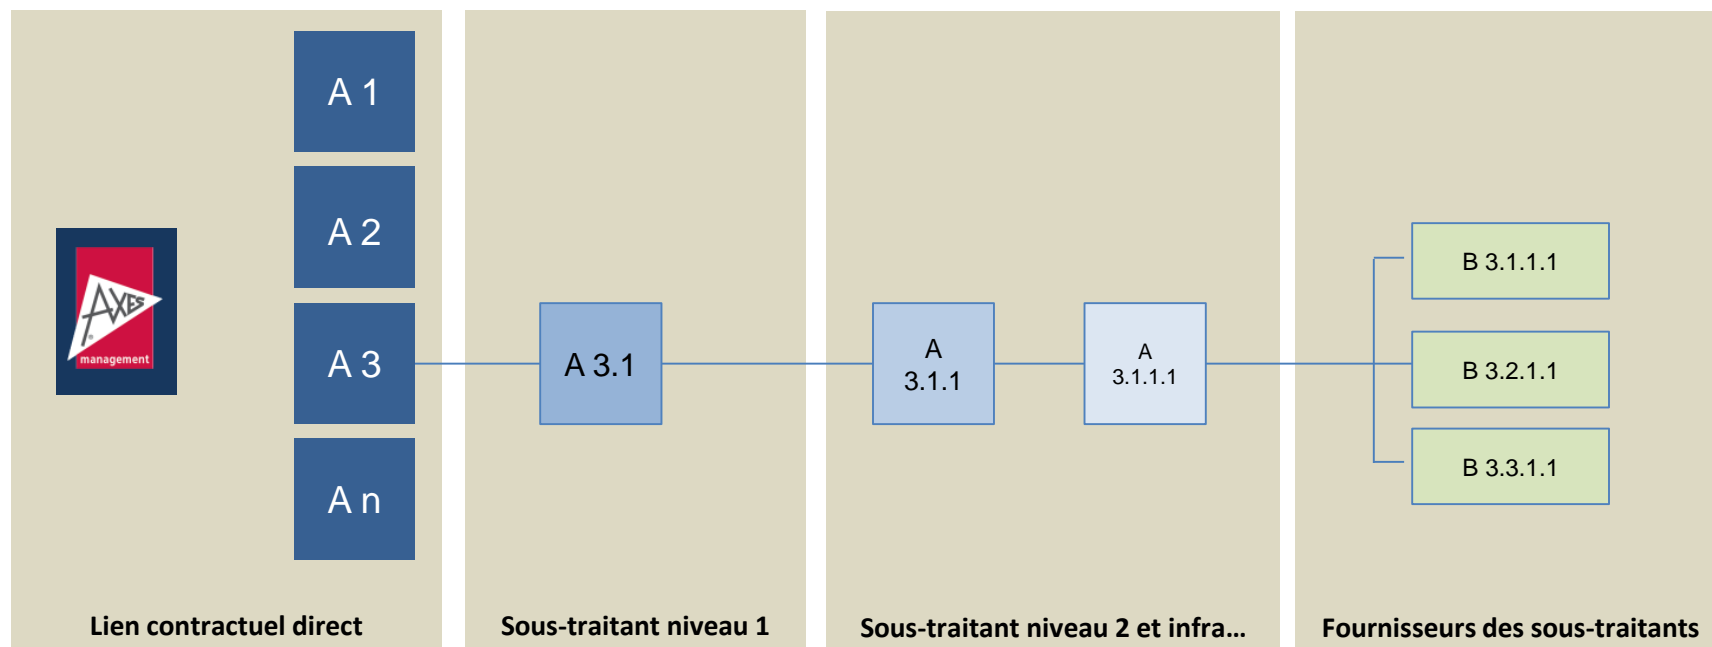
AXES management

A 1

A 2

A 3

A n

Lien contractuel direct

A 3.1

Sous-traitant niveau 1

A 3.1.1

A 3.1.1.1

Sous-traitant niveau 2 et infra…

B 3.1.1.1

B 3.2.1.1

B 3.3.1.1

Fournisseurs des sous-traitants